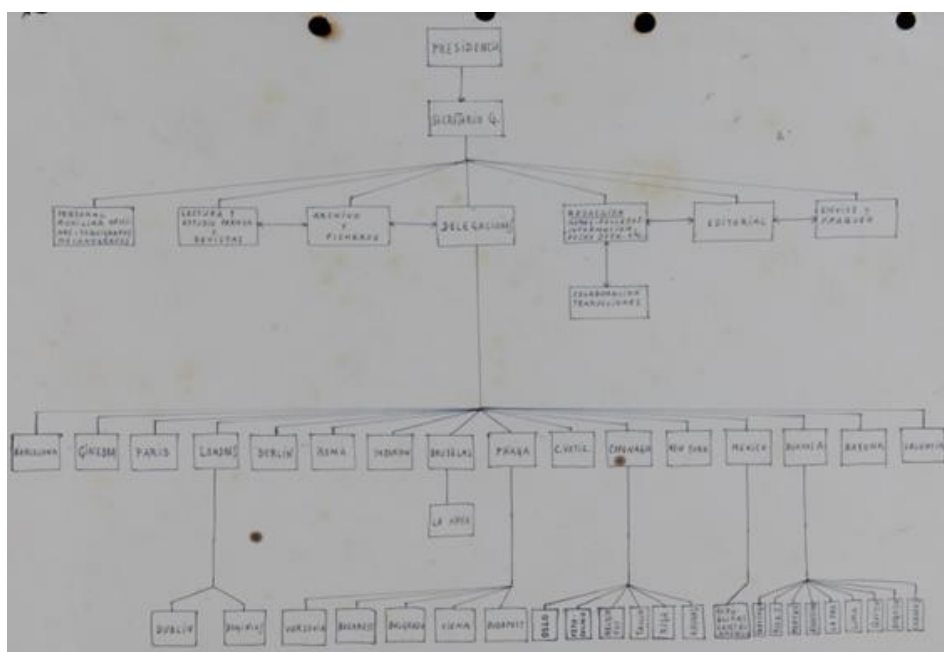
PRESIDENCIA

SECRETARIO G.

PERSONAL AUXILIAR OFICINAS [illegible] MECANÓGRAFOS

LECTURA Y ESTUDIO PRENSA Y REVISTAS

ARCHIVO Y FICHEROS

DELEGACIONES

REDACCIÓN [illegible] INFORMACIÓN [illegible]

EDITORIAL

ENVÍOS Y FRANQUEO

COLABORACIÓN TRADUCCIONES

BARCELONA

GINEBRA

PARIS

LONDRES

BERLIN

ROMA

INDOCHINA

BRUSELAS

PRAGA

C. VATIC.

COPENHAGEN

NEW YORK

MEXICO

BUENOS A.

BAYONA

VALENCIA

LA HAYA

DUBLIN

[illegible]

VARSOVIA

BUCAREST

BELGRADO

VIENA

BUDAPEST

OSLO

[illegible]

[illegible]

TALLIN

RIGA

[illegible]

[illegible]

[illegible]

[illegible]

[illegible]

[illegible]

LA PAZ

LIMA

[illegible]

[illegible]

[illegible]